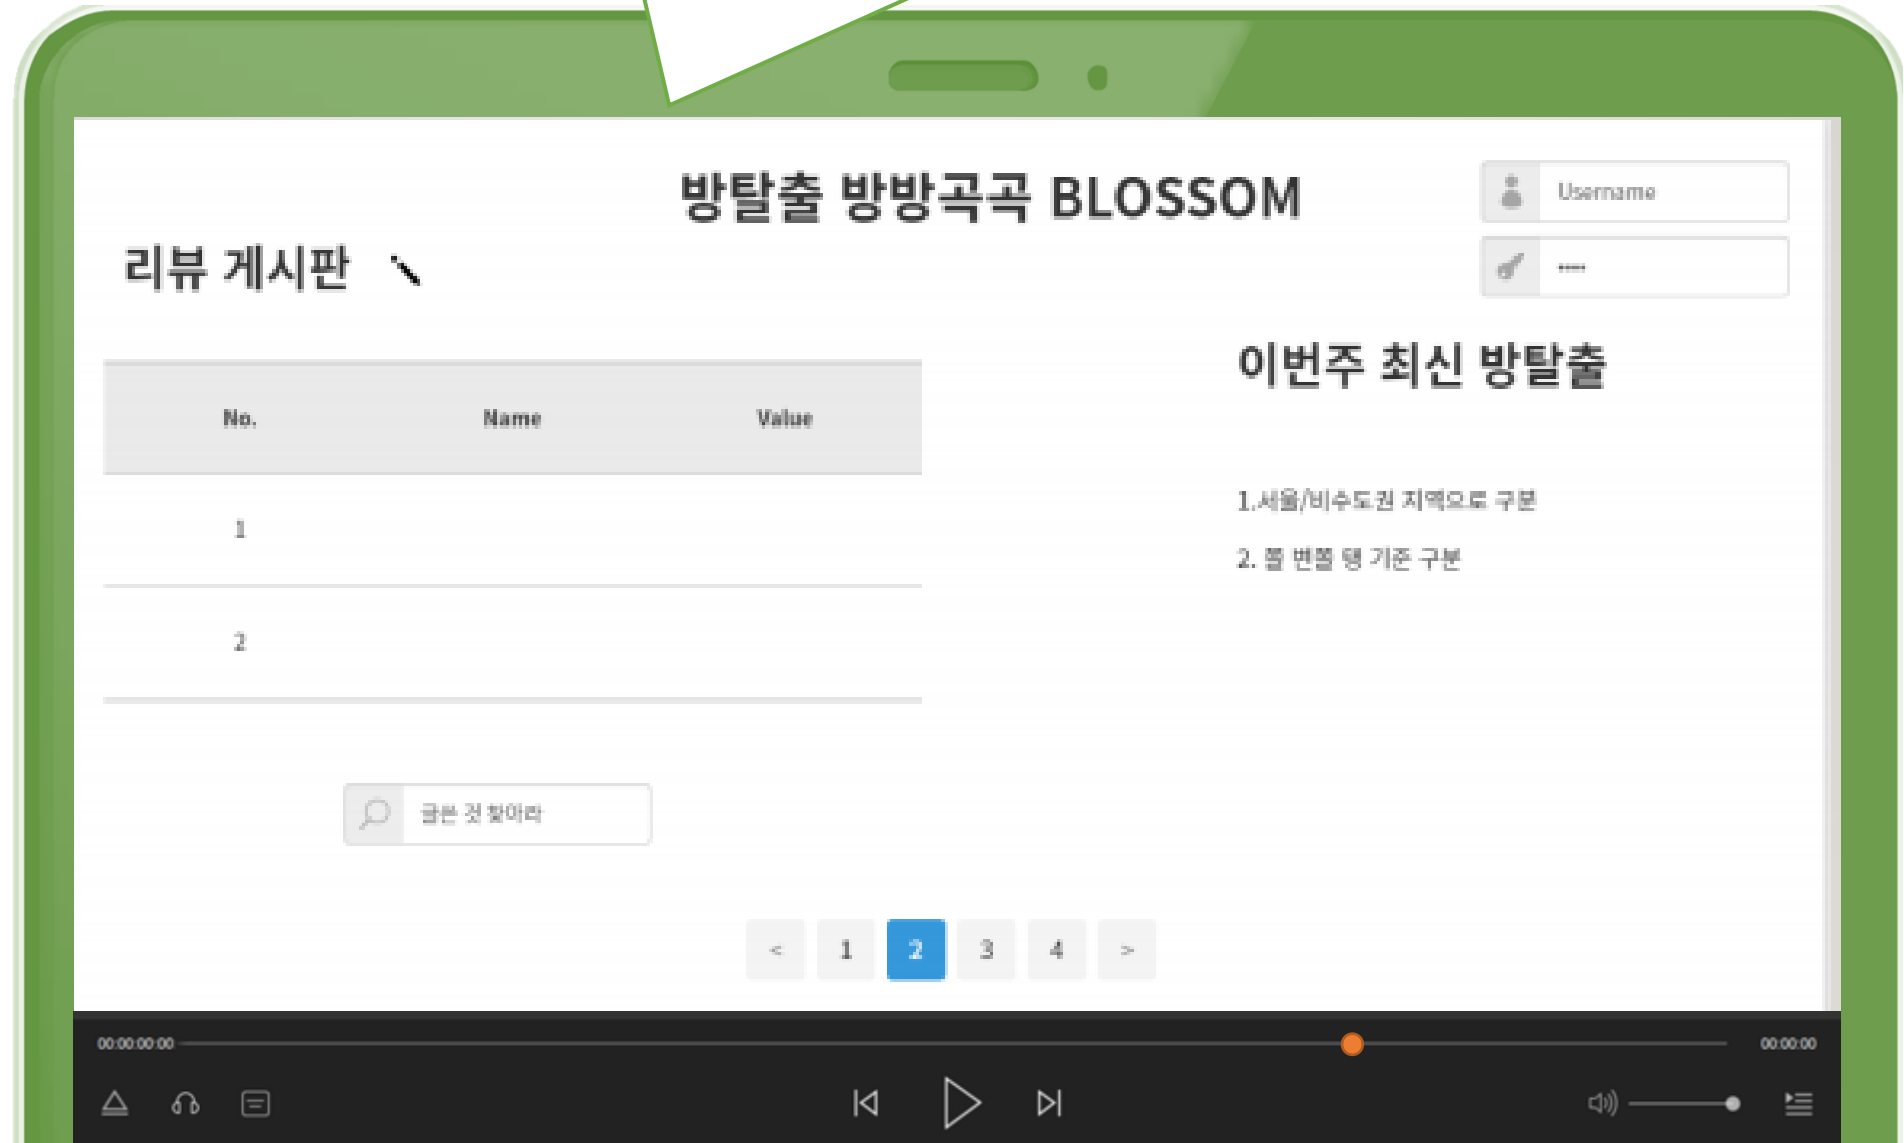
방탈출 방방곡곡 BLOSSOM

리뷰 게시판

Username

----

이번주 최신 방탈출

| No. | Name | Value |
|---|---|---|
| 1 | | |
| 2 | | |

1.서울/비수도권 지역으로 구분

2. 몇 번째 탱 기준 구분

글은 것 찾아라

< 1 2 3 4 >

00:00:00:00

00:00:00